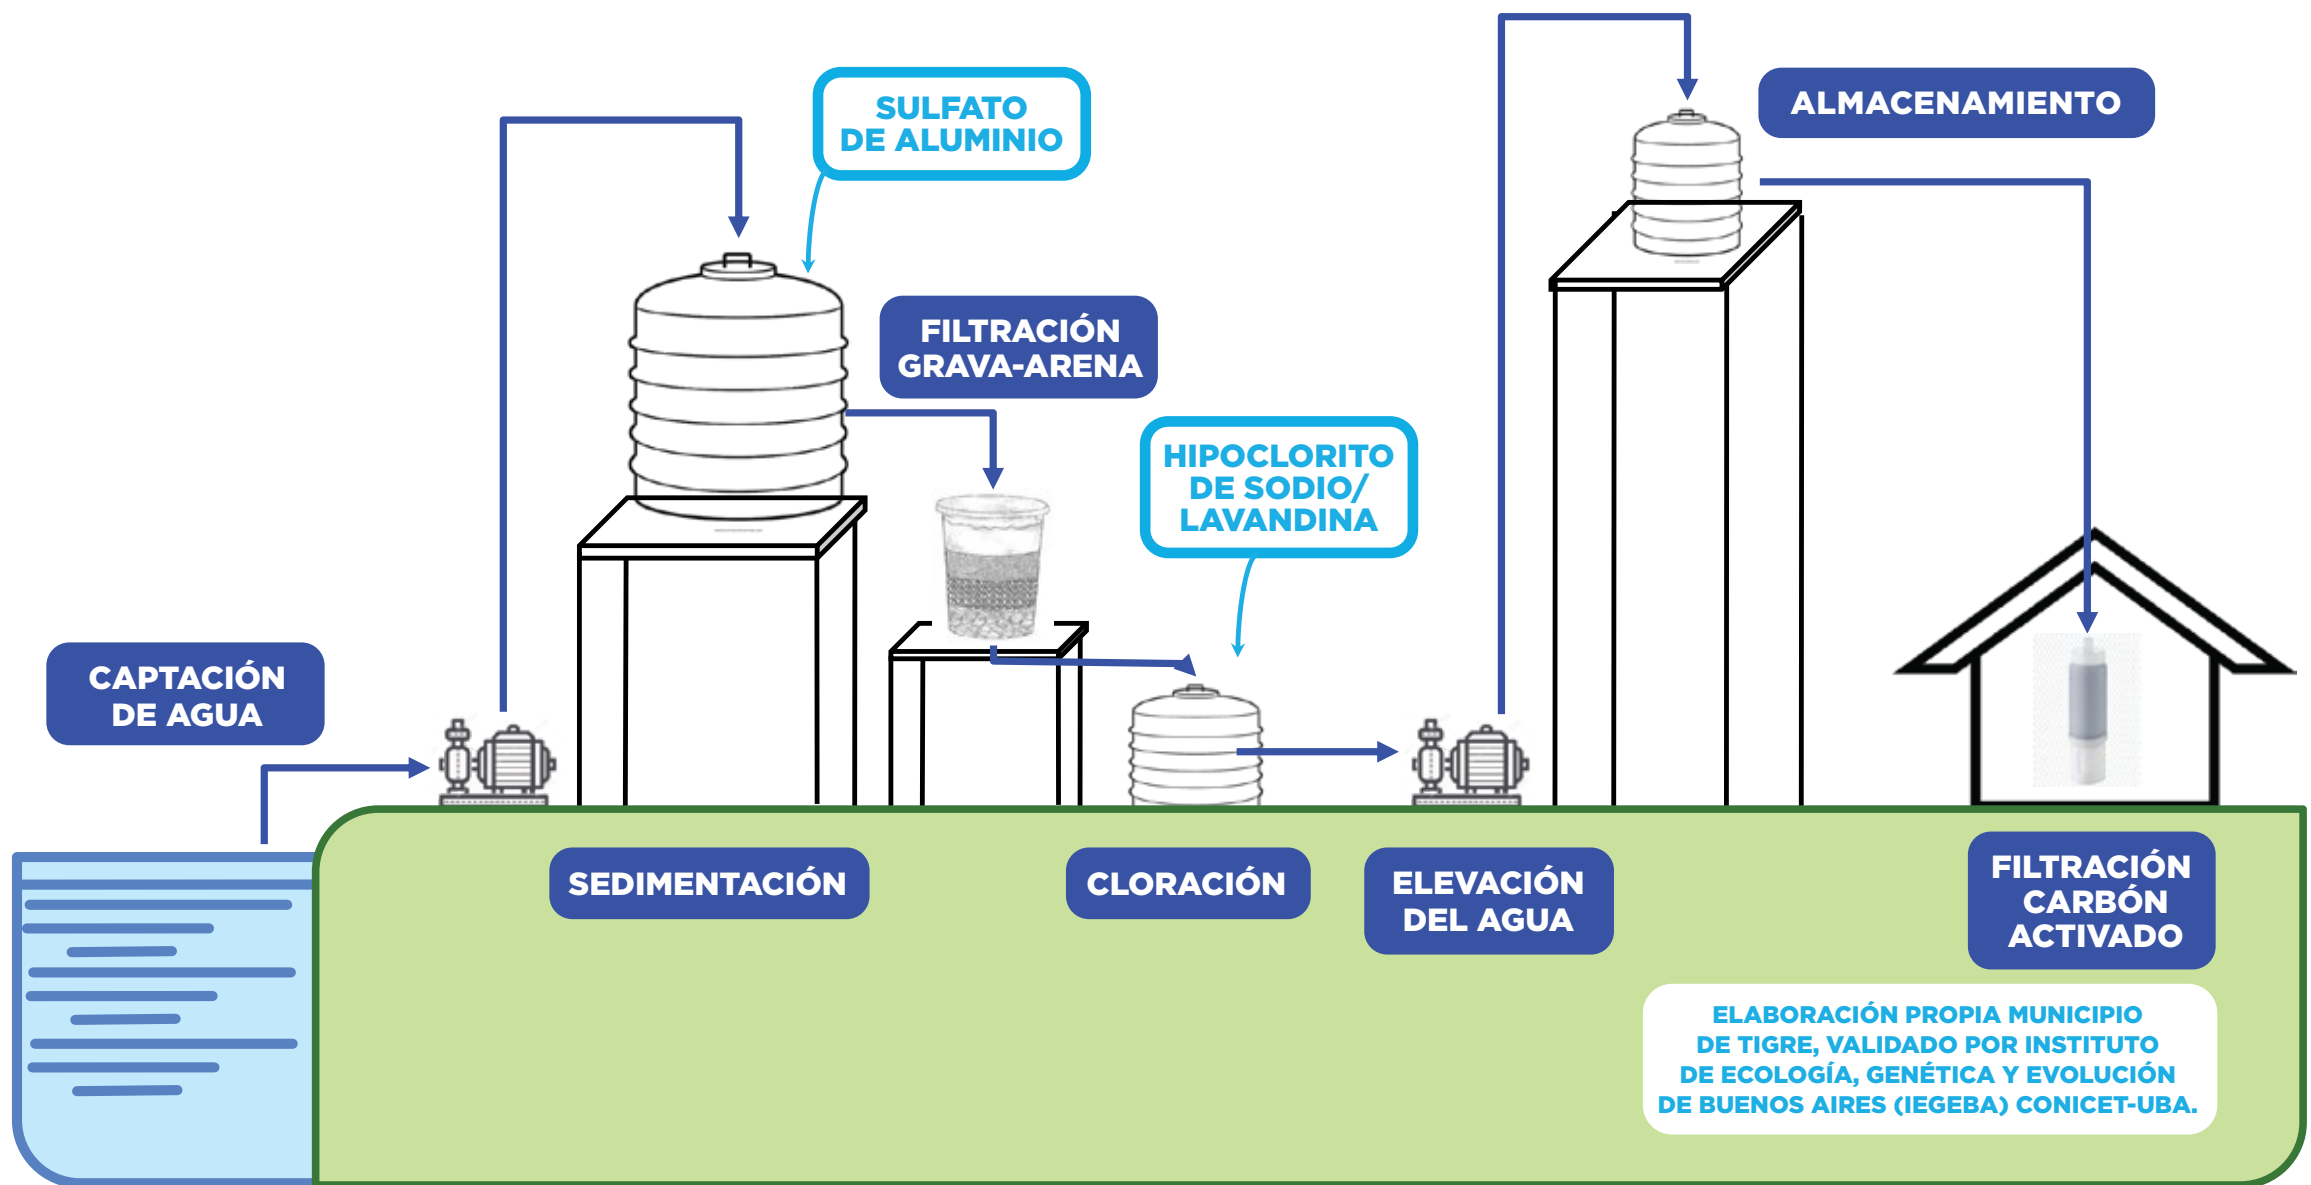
SULFATO DE ALUMINIO

ALMACENAMIENTO

FILTRACIÓN GRAVA-ARENA

HIPOCLORITO DE SODIO/ LAVANDINA

CAPTACIÓN DE AGUA

SEDIMENTACIÓN

CLORACIÓN

ELEVACIÓN DEL AGUA

FILTRACIÓN CARBÓN ACTIVADO

ELABORACIÓN PROPIA MUNICIPIO DE TIGRE, VALIDADO POR INSTITUTO DE ECOLOGÍA, GENÉTICA Y EVOLUCIÓN DE BUENOS AIRES (IEGEBA) CONICET-UBA.